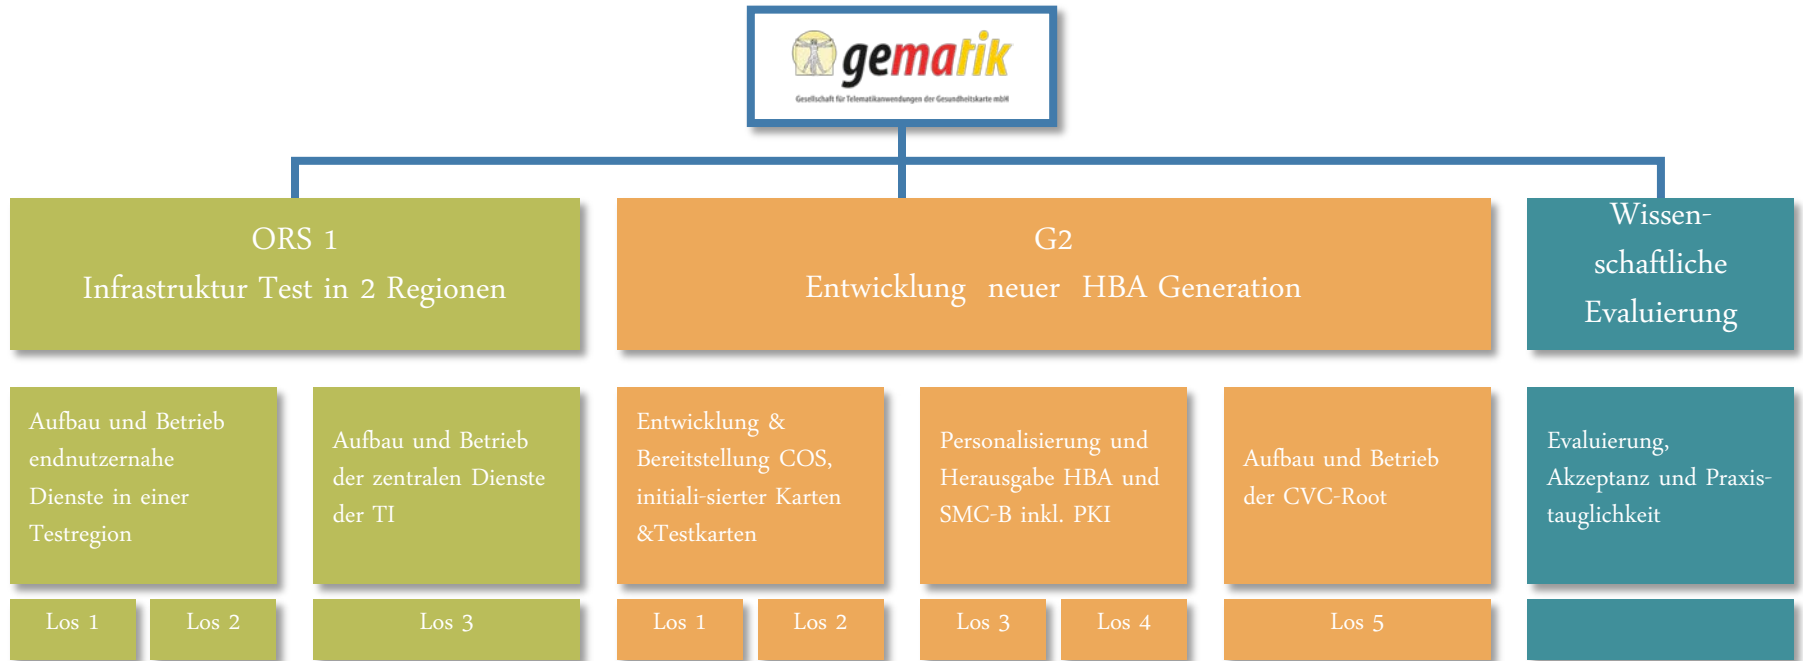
gematik
Gesellschaft für Telematikanwendungen der Gesundheitskarte mbH

ORS 1
Infrastruktur Test in 2 Regionen

G2
Entwicklung neuer HBA Generation

Wissenschaftliche Evaluierung

Aufbau und Betrieb endnutzernahe Dienste in einer Testregion

Aufbau und Betrieb der zentralen Dienste der TI

Entwicklung & Bereitstellung COS, initiali-sierter Karten &Testkarten

Personalisierung und Herausgabe HBA und SMC-B inkl. PKI

Aufbau und Betrieb der CVC-Root

Evaluierung, Akzeptanz und Praxistauglichkeit

Los 1

Los 2

Los 3

Los 1

Los 2

Los 3

Los 4

Los 5